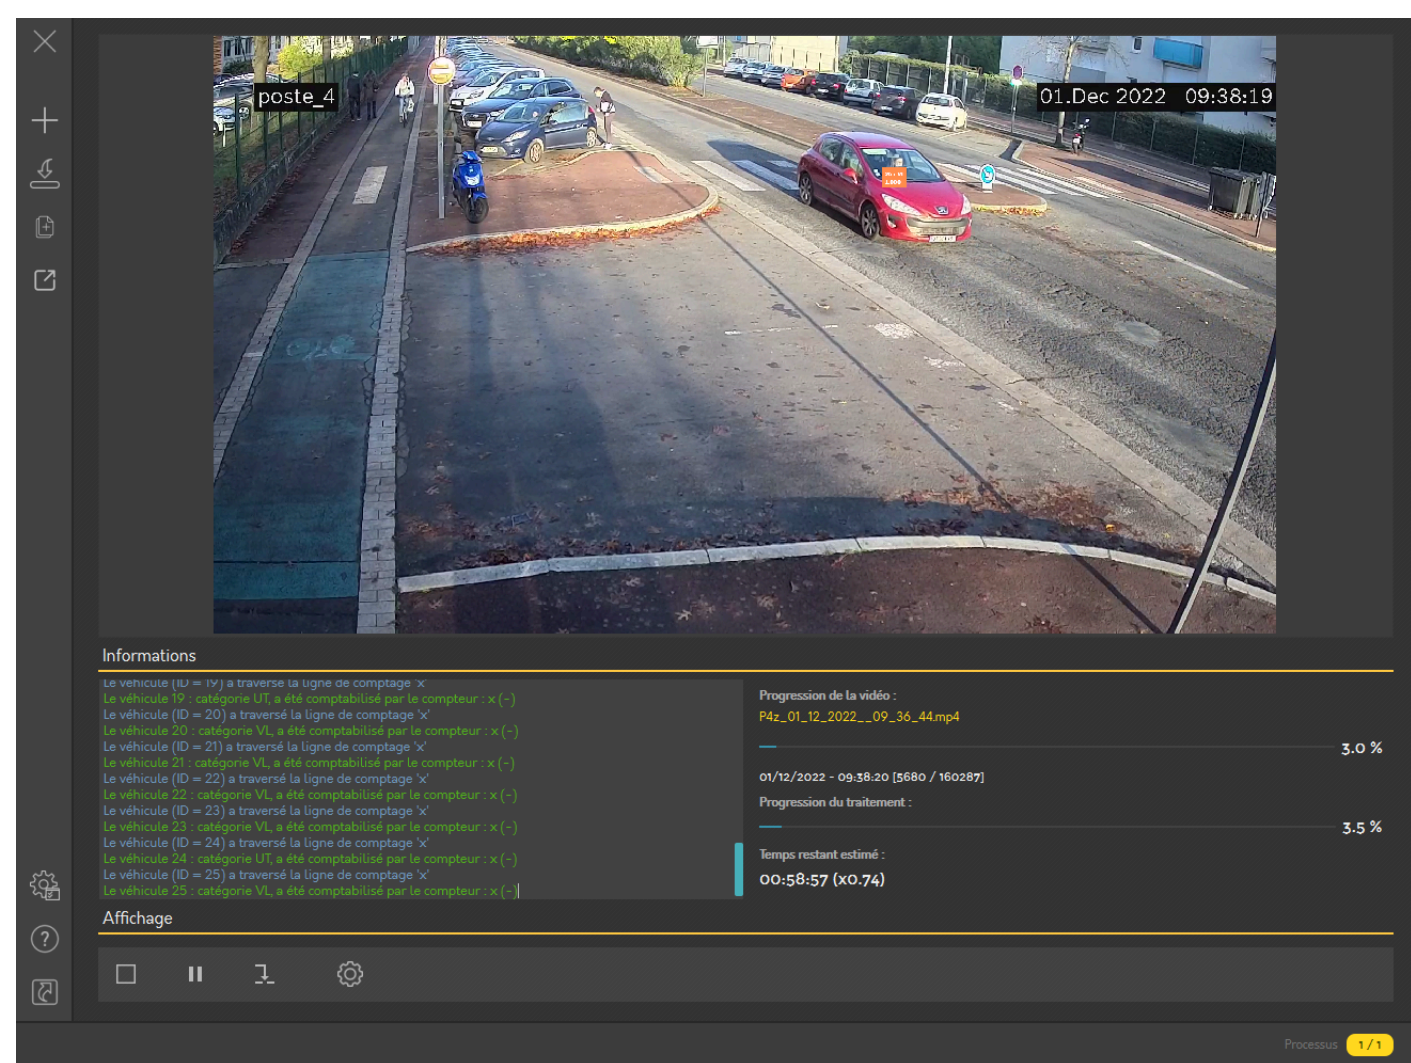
poste_4

01.Dec 2022 09:38:19

Informations

Le véhicule (ID = 19) a traversé la ligne de comptage 'x'
Le véhicule 19 : catégorie UT, a été comptabilisé par le compteur : x (-)
Le véhicule (ID = 20) a traversé la ligne de comptage 'x'
Le véhicule 20 : catégorie VL, a été comptabilisé par le compteur : x (-)
Le véhicule (ID = 21) a traversé la ligne de comptage 'x'
Le véhicule 21 : catégorie VL, a été comptabilisé par le compteur : x (-)
Le véhicule (ID = 22) a traversé la ligne de comptage 'x'
Le véhicule 22 : catégorie VL, a été comptabilisé par le compteur : x (-)
Le véhicule (ID = 23) a traversé la ligne de comptage 'x'
Le véhicule 23 : catégorie VL, a été comptabilisé par le compteur : x (-)
Le véhicule (ID = 24) a traversé la ligne de comptage 'x'
Le véhicule 24 : catégorie UT, a été comptabilisé par le compteur : x (-)
Le véhicule (ID = 25) a traversé la ligne de comptage 'x'
Le véhicule 25 : catégorie VL, a été comptabilisé par le compteur : x (-)

Progression de la vidéo :
P4z_01_12_2022__09_36_44.mp4
3.0 %
01/12/2022 - 09:38:20 [5680 / 160287]
Progression du traitement :
3.5 %
Temps restant estimé :
00:58:57 (x0.74)

Affichage

Processus 1 / 1